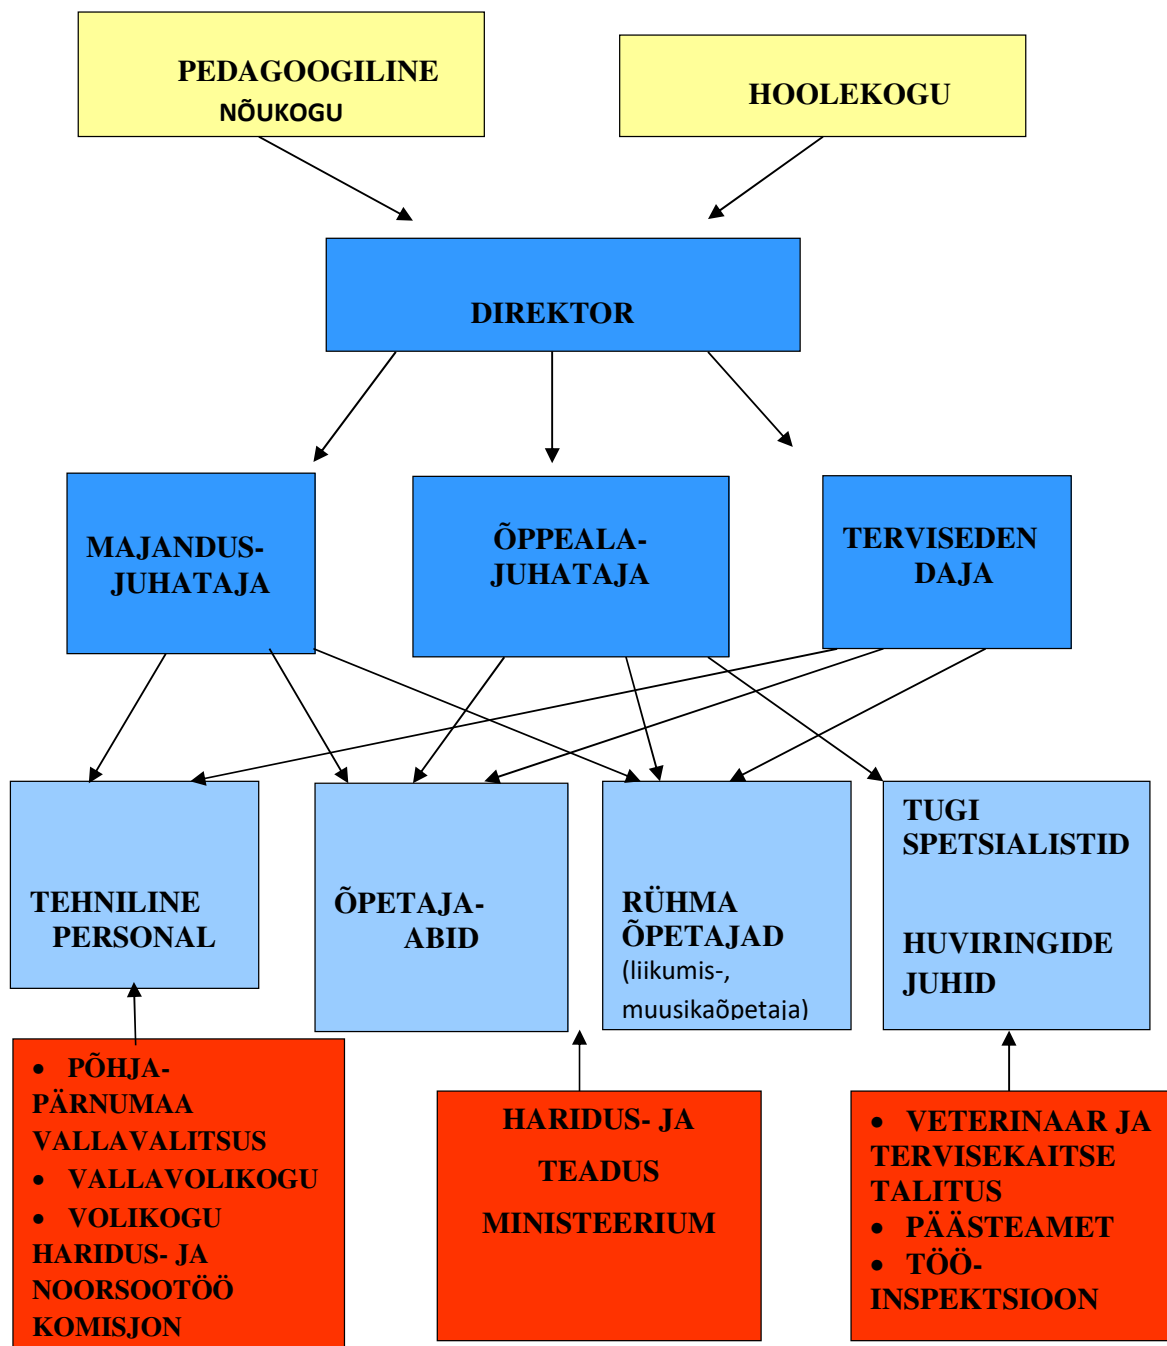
PEDAGOOGILINE NÕUKOGU

HOOLEKOGU

DIREKTOR

MAJANDUS-JUHATAJA

ÕPPEALA-JUHATAJA

TERVISEDEN DAJA

TEHNILINE PERSONAL

ÕPETAJA-ABID

RÜHMA ÕPETAJAD (liikumis-, muusikaõpetaja)

TUGI SPETSIALISTID

HUVIRINGIDE JUHID

- PÕHJA-PÄRNUMAA VALLAVALITSUS
- VALLAVOLIKOGU
- VOLIKOGU HARIDUS- JA NOORSOOTÖÖ KOMISJON

HARIDUS- JA TEADUS MINISTEERIUM

- VETERINAAR JA TERVISEKAITSE TALITUS
- PÄÄSTEAMET
- TÖÖ-INSPEKTSIOON